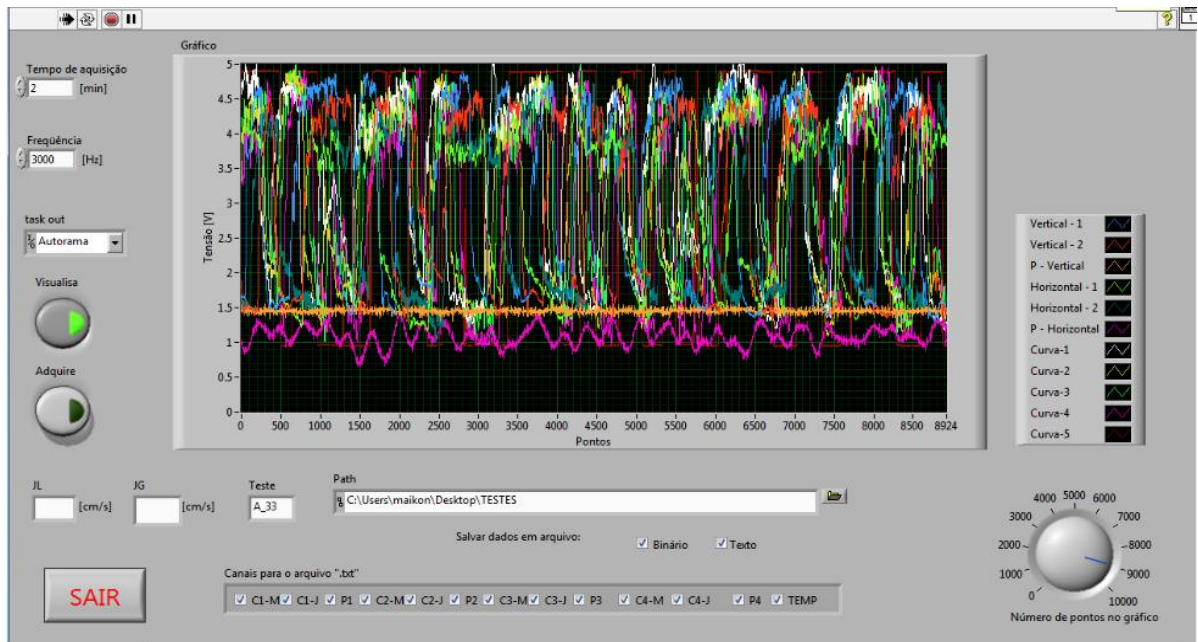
Gráfico

Tempo de aquisição
2 [min]

Frequência
3000 [Hz]

task out
Autorama

Visualisa

Adquire

Tensão [V]
5
4.5
4
3.5
3
2.5
2
1.5
1
0.5
0
0 500 1000 1500 2000 2500 3000 3500 4000 4500 5000 5500 6000 6500 7000 7500 8000 8500 8924
Pontos

Vertical - 1
Vertical - 2
P - Vertical
Horizontal - 1
Horizontal - 2
P - Horizontal
Curva-1
Curva-2
Curva-3
Curva-4
Curva-5

JL
[cm/s]

JG
[cm/s]

Teste
A_33

Path
C:\Users\maikon\Desktop\TESTES

Salvar dados em arquivo:
Binário
Texto

SAIR

Canais para o arquivo ".txt"
C1-M C1-J P1 C2-M C2-J P2 C3-M C3-J P3 C4-M C4-J P4 TEMP

4000 5000 6000
3000 7000
2000 8000
1000 9000
0 10000
Número de pontos no gráfico